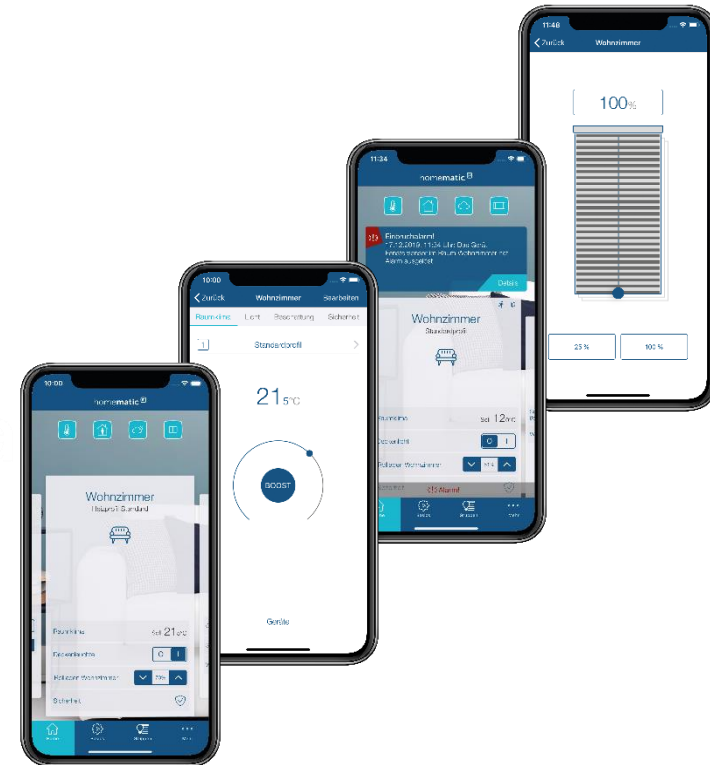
11:48

Zurück Wohnzimmer

100%

25 %

100 %

11:34

homematic IP

Feuchtealarm
17.12.2019, 11:34 Uhr: Das Gerät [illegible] Wohnzimmer hat Alarm ausgelöst

Details

Wohnzimmer
Standardprofil

Raumklima Soll 12,0°C

Deckenlicht 0 I

Rollladen Wohnzimmer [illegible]

Alarm!

10:00

Zurück Wohnzimmer Bearbeiten

Raumklima Licht Beschattung Sicherheit

1 Standardprofil

21,5°C

BOOST

Geräte

10:00

homematic IP

Wohnzimmer
Heizprofil Standard

Raumklima Soll 21,0°C

Deckenleuchte 0 I

Rollladen Wohnzimmer 0%

Sicherheit